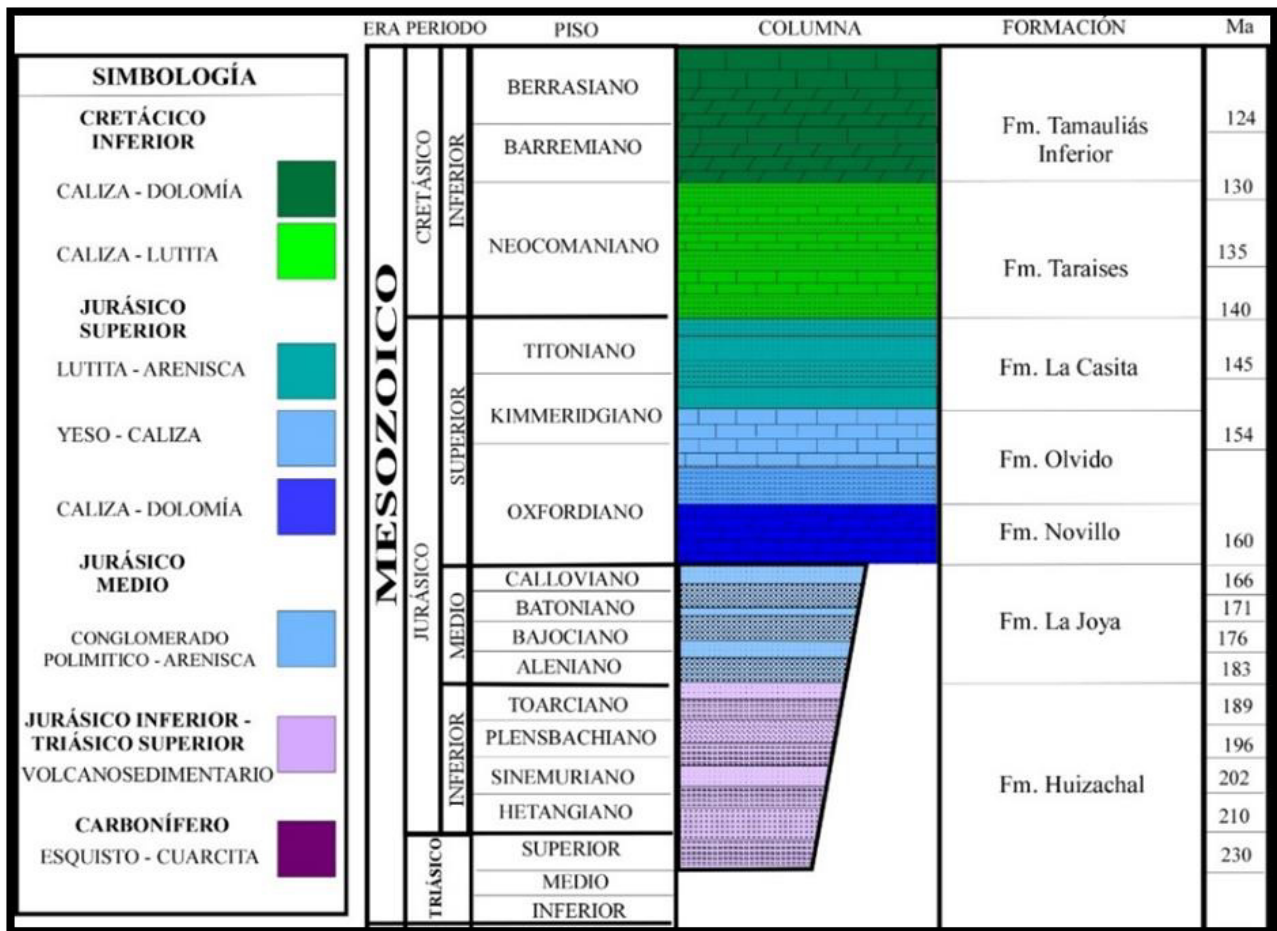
SIMBOLOGÍA

CRETÁCICO INFERIOR

CALIZA - DOLOMÍA

CALIZA - LUTITA

JURÁSICO SUPERIOR

LUTITA - ARENISCA

YESO - CALIZA

CALIZA - DOLOMÍA

JURÁSICO MEDIO

CONGLOMERADO POLIMITICO - ARENISCA

JURÁSICO INFERIOR - TRIÁSICO SUPERIOR

VOLCANOSEDIMENTARIO

CARBONÍFERO

ESQUISTO - CUARCITA

| ERA | PERIODO | | PISO | COLUMNA | FORMACIÓN | Ma |
|---|---|---|---|---|---|---|
| MESOZOICO | CRETÁSICO | INFERIOR | BERRASIANO | | Fm. Tamauliás Inferior | 124 |
| | | | BARREMIANO | | | 130 |
| | | | NEOCOMANIANO | | Fm. Taraises | 135 |
| | | | | | | 140 |
| | JURÁSICO | SUPERIOR | TITONIANO | | Fm. La Casita | 145 |
| | | | KIMMERIDGIANO | | Fm. Olvido | 154 |
| | | | OXFORDIANO | | Fm. Novillo | 160 |
| | | MEDIO | CALLOVIANO | | Fm. La Joya | 166 |
| | | | BATONIANO | | | 171 |
| | | | BAJOCIANO | | | 176 |
| | | | ALENIANO | | | 183 |
| | | INFERIOR | TOARCIANO | | Fm. Huizachal | 189 |
| | | | PLENSBACHIANO | | | 196 |
| | | | SINEMURIANO | | | 202 |
| | | | HETANGIANO | | | 210 |
| | TRIÁSICO | | SUPERIOR | | | 230 |
| | | | MEDIO | | | |
| | | | INFERIOR | | | |